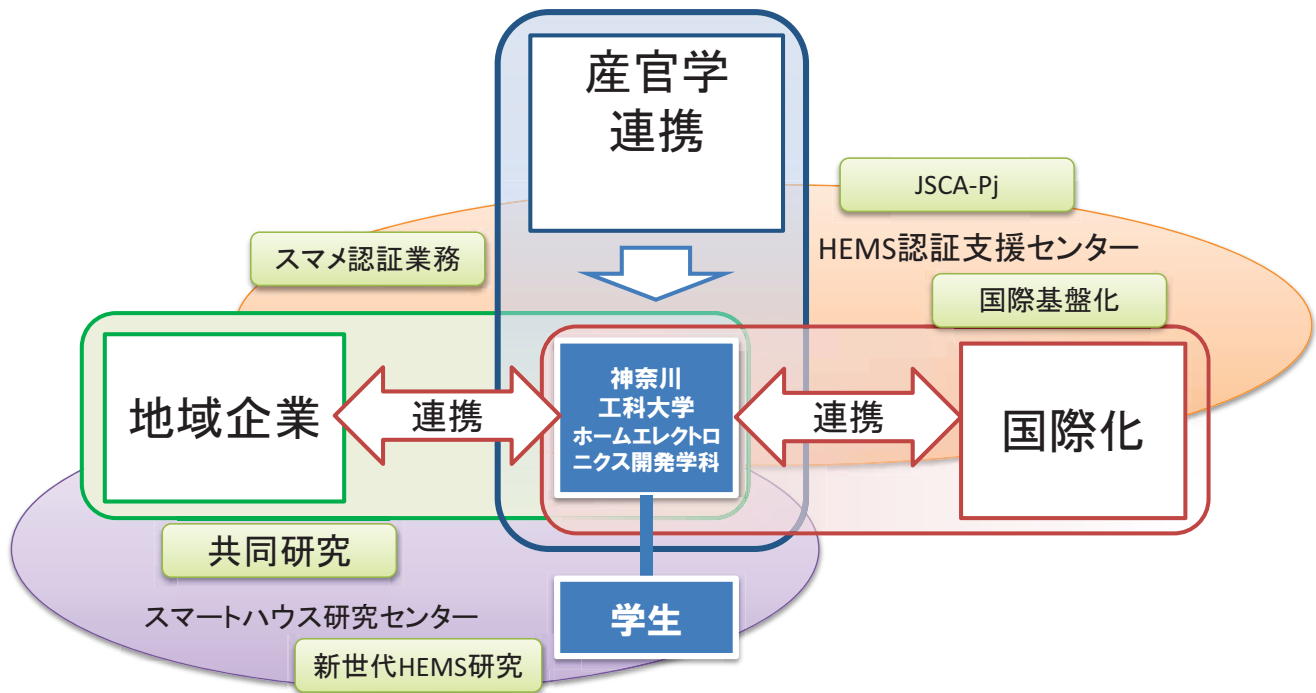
産官学
連携

JSCA-Pj

HEMS認証支援センター

スマメ認証業務

国際基盤化

地域企業

連携

神奈川
工科大学
ホームエレクトロニクス開発学科

連携

国際化

共同研究

スマートハウス研究センター

学生

新世代HEMS研究